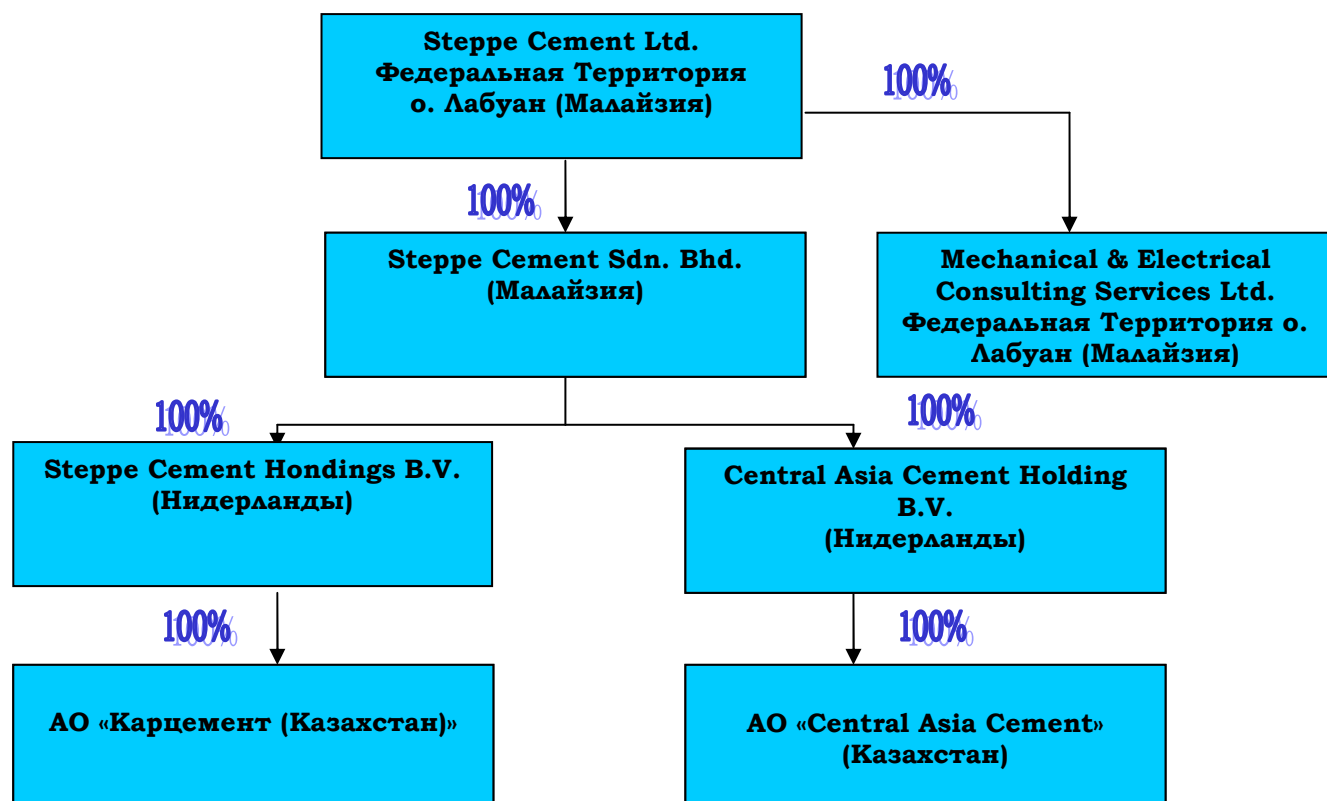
Steppe Cement Ltd.
Федеральная Территория
о. Лабуан (Малайзия)

100%

100%

Steppe Cement Sdn. Bhd.
(Малайзия)

Mechanical & Electrical Consulting Services Ltd. Федеральная Территория о. Лабуан (Малайзия)

100%

100%

Steppe Cement Hondings B.V.
(Нидерланды)

Central Asia Cement Holding B.V.
(Нидерланды)

100%

100%

АО «Карцемент (Казахстан)»

АО «Central Asia Cement»
(Казахстан)